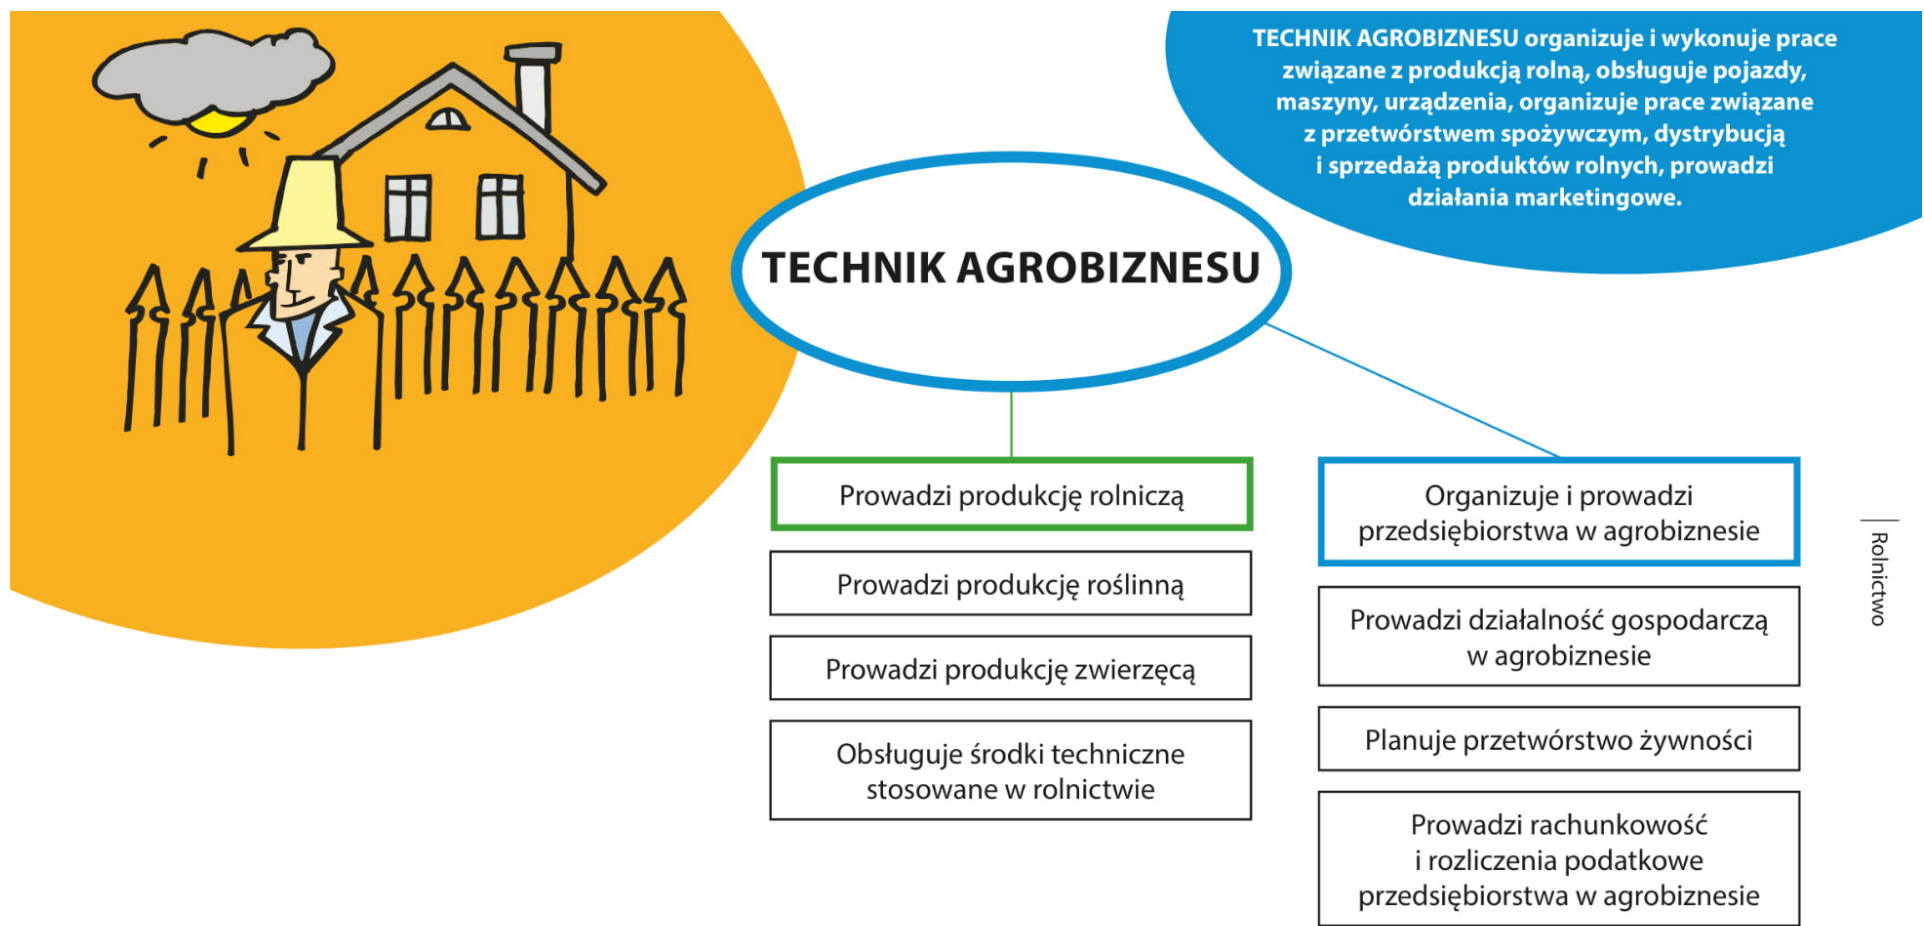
TECHNIK AGROBIZNESU organizuje i wykonuje prace związane z produkcją rolną, obsługuje pojazdy, maszyny, urządzenia, organizuje prace związane z przetwórstwem spożywczym, dystrybucją i sprzedażą produktów rolnych, prowadzi działania marketingowe.

TECHNIK AGROBIZNESU

Prowadzi produkcję rolniczą

Prowadzi produkcję roślinną

Prowadzi produkcję zwierzęcą

Obsługuje środki techniczne stosowane w rolnictwie

Organizuje i prowadzi przedsiębiorstwa w agrobiznesie

Prowadzi działalność gospodarczą w agrobiznesie

Planuje przetwórstwo żywności

Prowadzi rachunkowość i rozliczenia podatkowe przedsiębiorstwa w agrobiznesie

Rolnictwo